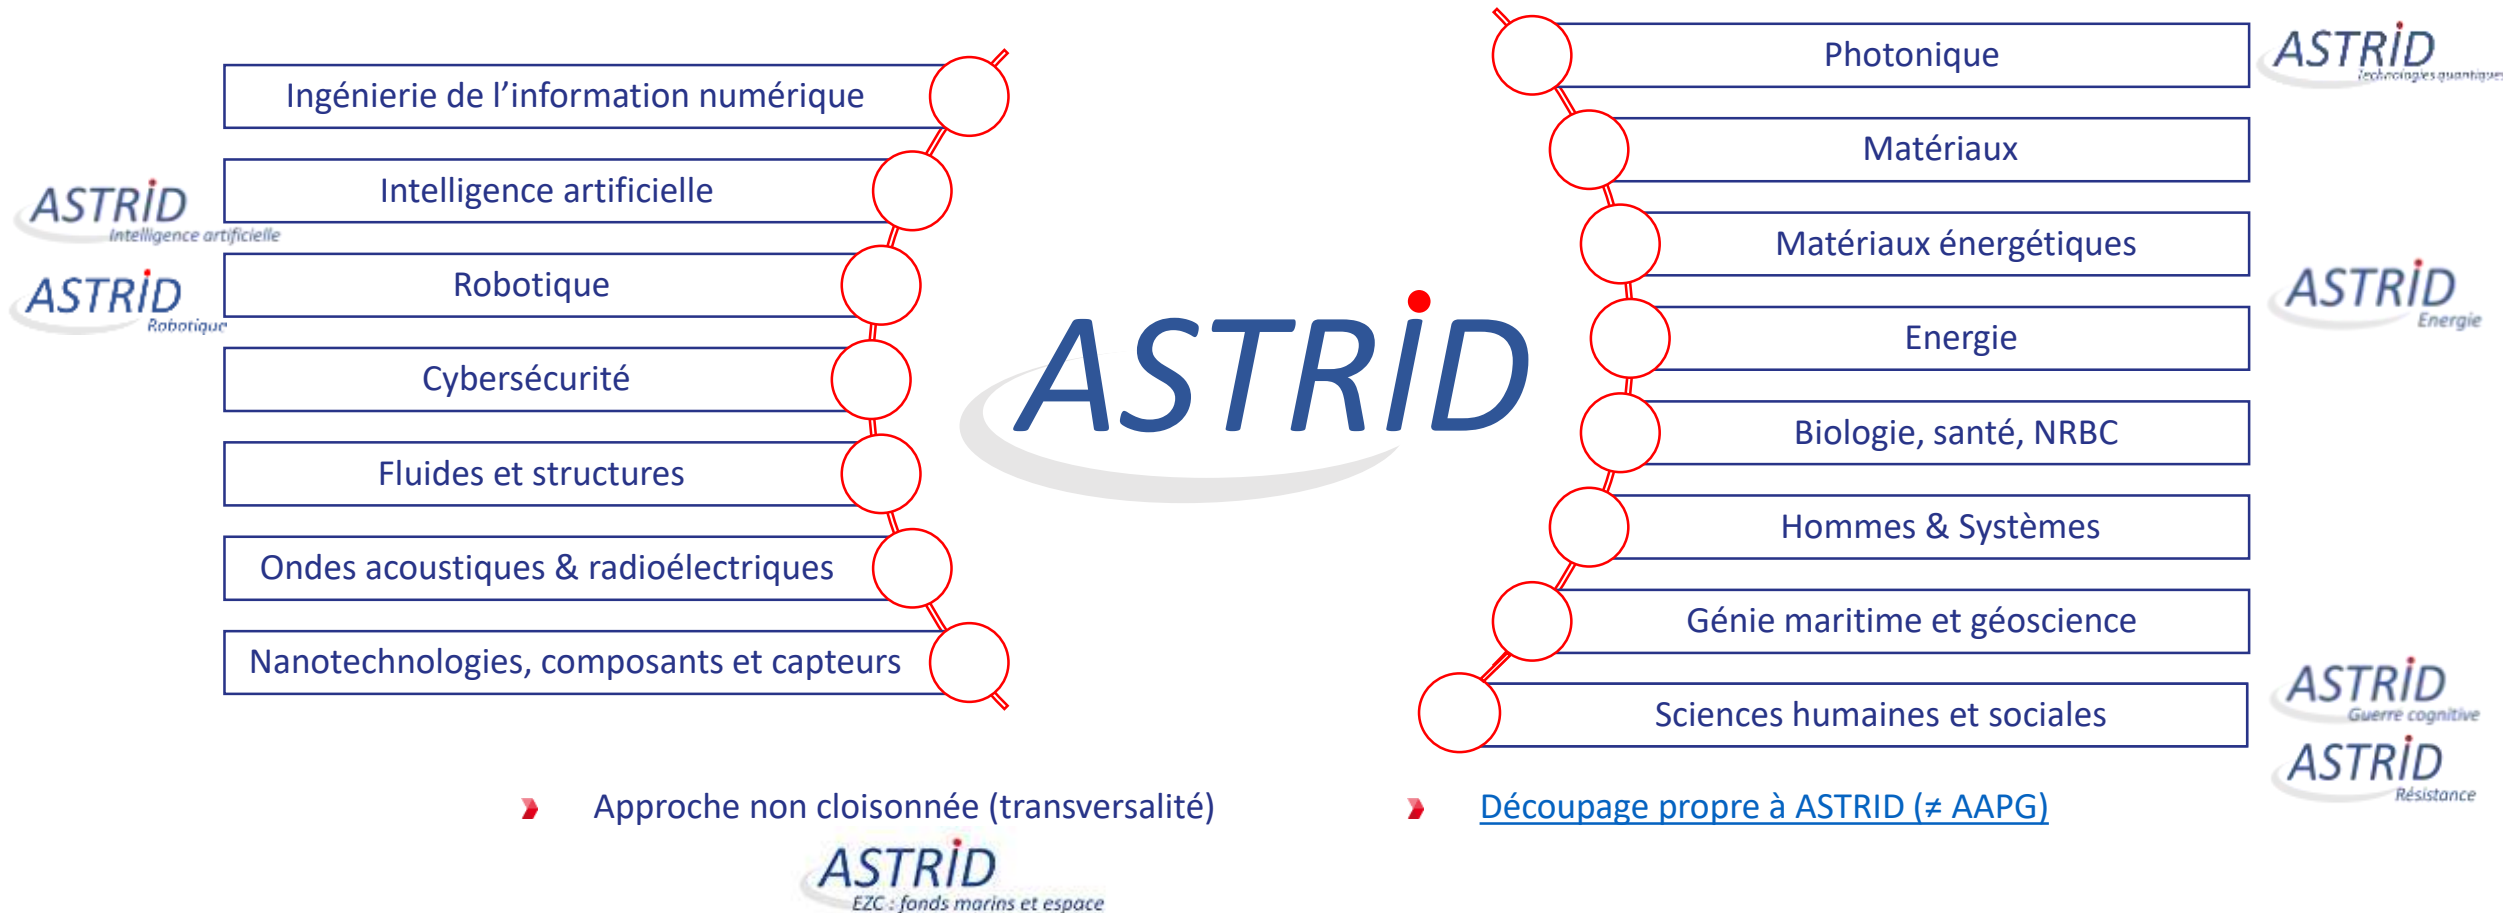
Ingénierie de l'information numérique

Intelligence artificielle

ASTRID Intelligence artificielle

ASTRID Robotique

Robotique

Cybersécurité

Fluides et structures

Ondes acoustiques & radioélectriques

Nanotechnologies, composants et capteurs

ASTRID

Photonique

ASTRID technologies quantiques

Matériaux

Matériaux énergétiques

ASTRID Energie

Energie

Biologie, santé, NRBC

Hommes & Systèmes

Génie maritime et géoscience

Sciences humaines et sociales

ASTRID Guerre cognitive

ASTRID Résistance

Approche non cloisonnée (transversalité)

Découpage propre à ASTRID (≠ AAPG)

ASTRID EZC : fonds marins et espace